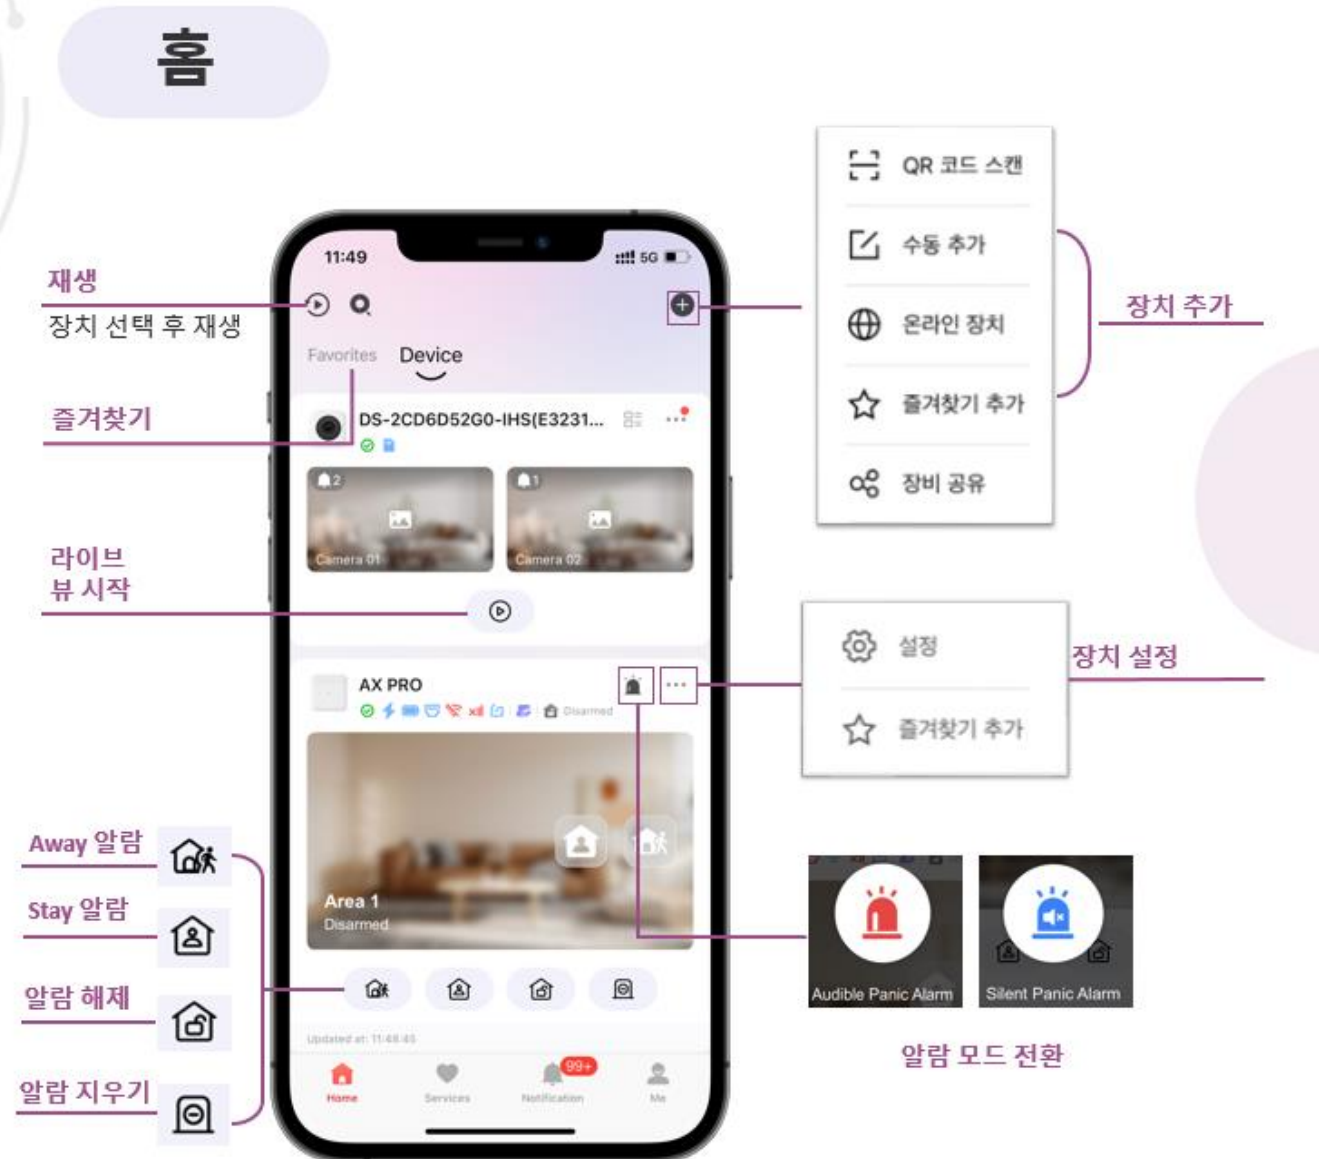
홈

재생
장치 선택 후 재생

즐겨찾기

라이브
뷰 시작

Away 알람

Stay 알람

알람 해제

알람 지우기

11:49
5G

Favorites
Device

DS-2CD6D52G0-IHS(E3231...

2
Camera 01
1
Camera 02

AX PRO
Disarmed

Area 1
Disarmed

Updated at: 11:48:45

Home
Services
99+
Notification
Me

QR 코드 스캔
수동 추가
온라인 장치
즐겨찾기 추가
장비 공유

장치 추가

설정
즐겨찾기 추가

장치 설정

Audible Panic Alarm
Silent Panic Alarm

알람 모드 전환